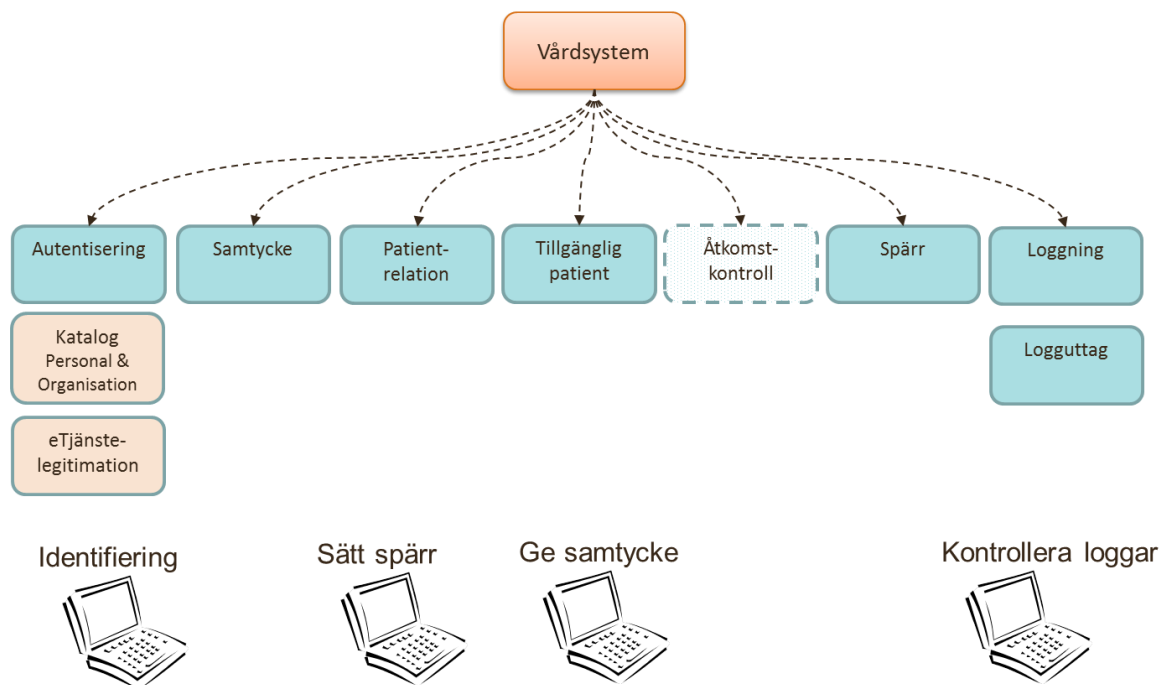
Vårdsystem

Autentisering

Samtycke

Patient-relation

Tillgänglig patient

Åtkomst-kontroll

Spärr

Loggning

Katalog Personal & Organisation

eTjänste-legitimation

Logguttag

Identifiering

Sätt spärr

Ge samtycke

Kontrollera loggar